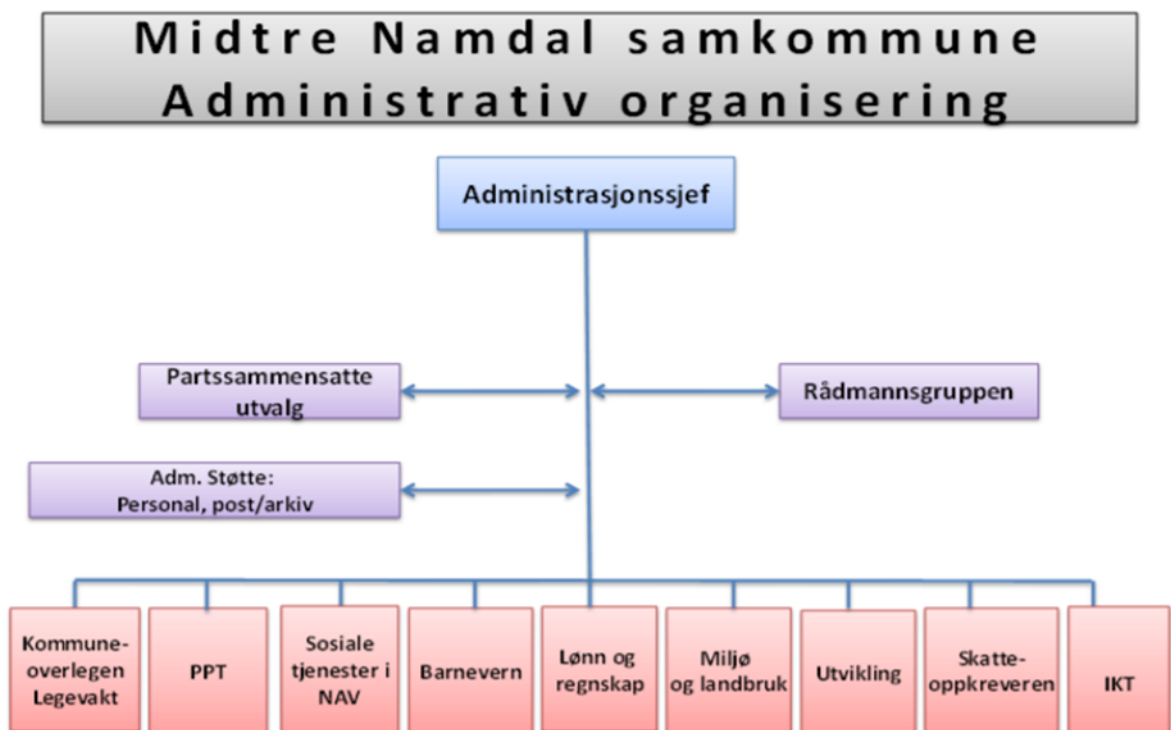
Midtre Namdal samkommune
Administrativ organisering

Administrasjonssjef

Partssammensatte utvalg

Rådmannsgruppen

Adm. Støtte:
Personal, post/arkiv

Kommune-overlegen Legevakt

PPT

Sosiale tjenester i NAV

Barnevern

Lønn og regnskap

Miljø og landbruk

Utvikling

Skatte-oppkreveren

IKT